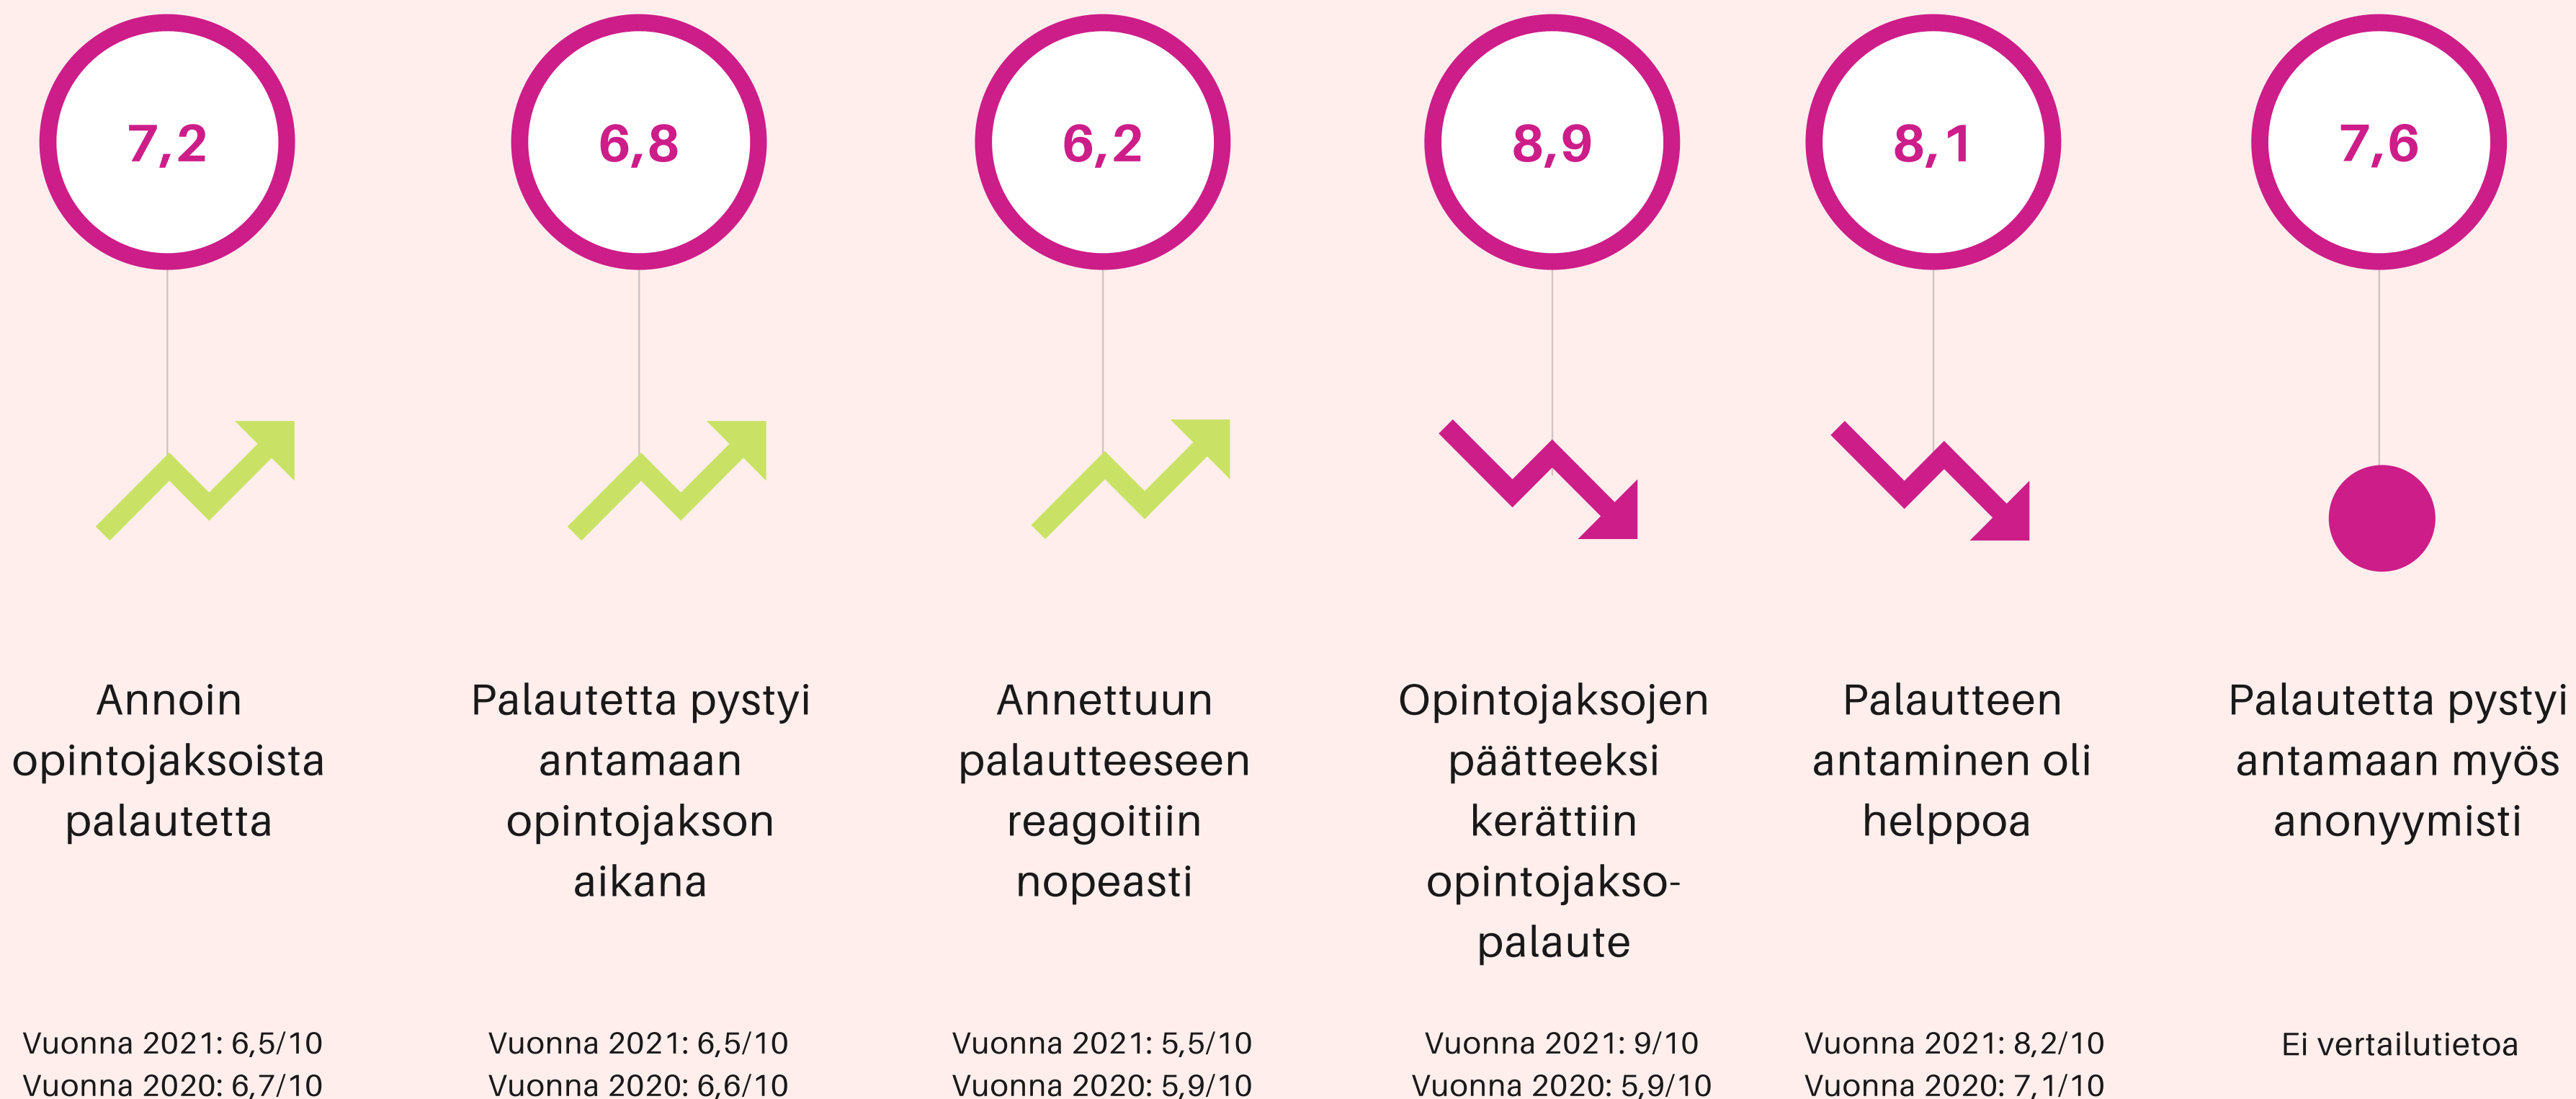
7,2

Annoin opintojaksoista palautetta

Vuonna 2021: 6,5/10
Vuonna 2020: 6,7/10

6,8

Palautetta pystyi antamaan opintojakson aikana

Vuonna 2021: 6,5/10
Vuonna 2020: 6,6/10

6,2

Annettuun palautteeseen reagoitiin nopeasti

Vuonna 2021: 5,5/10
Vuonna 2020: 5,9/10

8,9

Opintojaksojen päätteeksi kerättiin opintojaksopalaute

Vuonna 2021: 9/10
Vuonna 2020: 5,9/10

8,1

Palautteen antaminen oli helppoa

Vuonna 2021: 8,2/10
Vuonna 2020: 7,1/10

7,6

Palautetta pystyi antamaan myös anonyymisti

Ei vertailutietoa